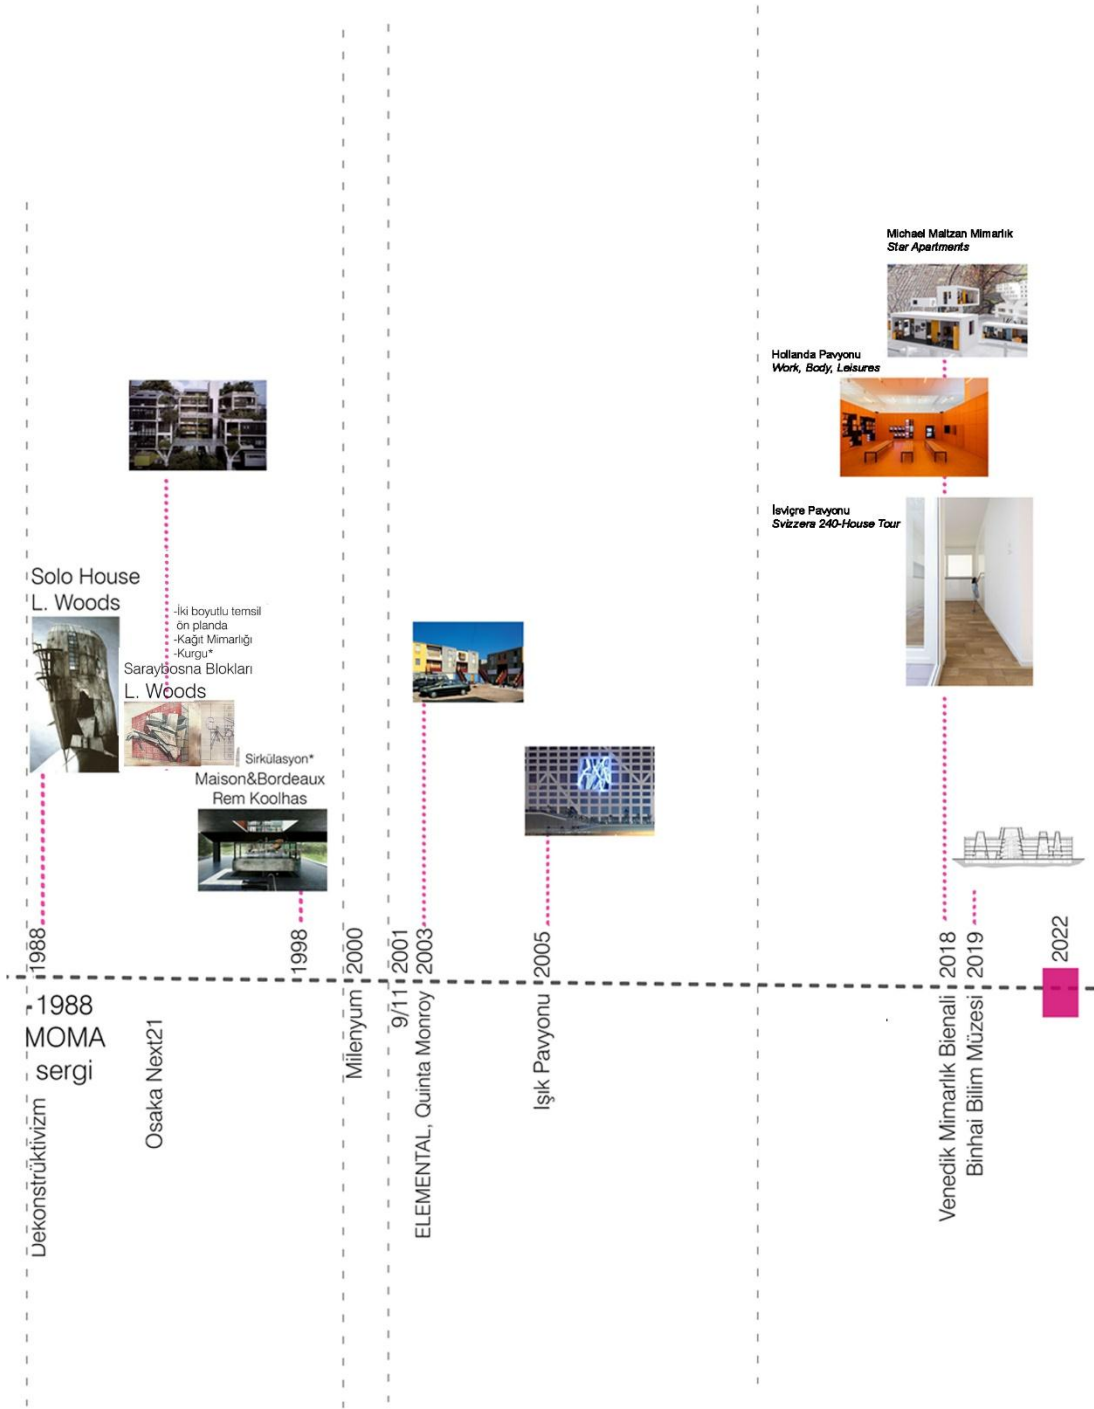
Michael Maltzan Mimarlık
Star Apartments

Hollanda Pavyonu
Work, Body, Leisures

İsviçre Pavyonu
Svizzera 240-House Tour

Solo House
L. Woods

-İki boyutlu temsil ön planda
-Kağıt Mimarlığı
-Kurgu*

Saraybosna Blokları
L. Woods

Sirkülasyon*

Maison&Bordeaux
Rem Koolhas

1988
1998
2000
2001
2003
2005
2018
2019
2022

1988
MOMA
sergi

Dekonstrüktivizm

Osaka Next21

Milenyum

9/11

ELEMENTAL, Quinta Monroy

Işık Pavyonu

Venedik Mimarlık Bienali

Binhai Bilim Müzesi